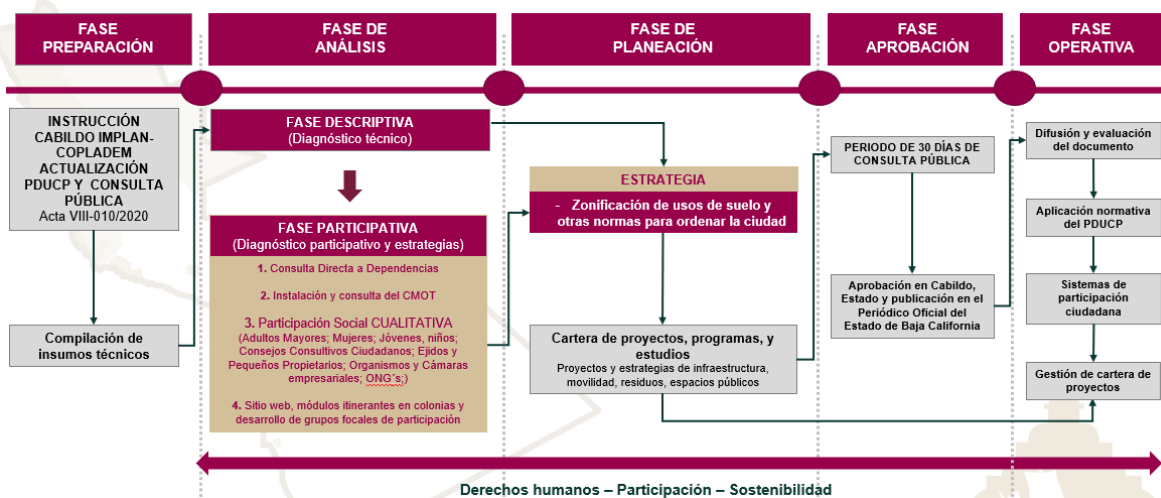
FASE PREPARACIÓN

FASE DE ANÁLISIS

FASE DE PLANEACIÓN

FASE APROBACIÓN

FASE OPERATIVA

INSTRUCCIÓN CABILDO IMPLAN-COPLADEM ACTUALIZACIÓN PDUCP Y CONSULTA PÚBLICA
Acta VIII-010/2020

Compilación de insumos técnicos

FASE DESCRIPTIVA
(Diagnóstico técnico)

FASE PARTICIPATIVA
(Diagnóstico participativo y estrategias)

1. Consulta Directa a Dependencias

2. Instalación y consulta del CMOT

3. Participación Social CUALITATIVA
(Adultos Mayores; Mujeres; Jóvenes, niños; Consejos Consultivos Ciudadanos; Ejidos y Pequeños Propietarios; Organismos y Cámaras empresariales; ONG´s;)

4. Sitio web, módulos itinerantes en colonias y desarrollo de grupos focales de participación

ESTRATEGIA

- Zonificación de usos de suelo y otras normas para ordenar la ciudad

Cartera de proyectos, programas, y estudios
Proyectos y estrategias de infraestructura, movilidad, residuos, espacios públicos

PERIODO DE 30 DÍAS DE CONSULTA PÚBLICA

Aprobación en Cabildo, Estado y publicación en el Periódico Oficial del Estado de Baja California

Difusión y evaluación del documento

Aplicación normativa del PDUCP

Sistemas de participación ciudadana

Gestión de cartera de proyectos

Derechos humanos – Participación – Sostenibilidad